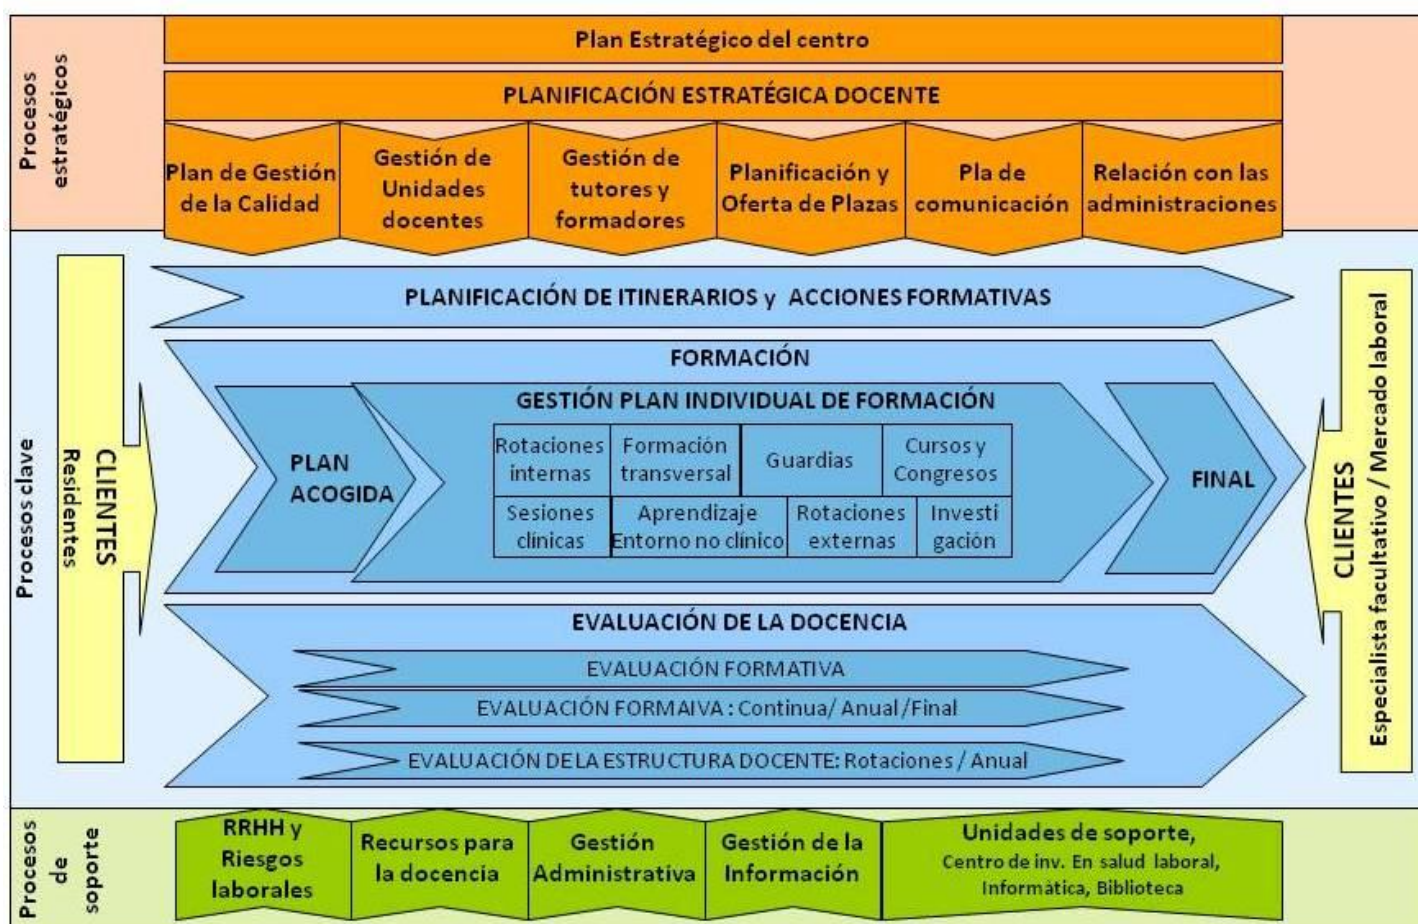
Procesos estratégicos

Plan Estratégico del centro

PLANIFICACIÓN ESTRATÉGICA DOCENTE

Plan de Gestión de la Calidad

Gestión de Unidades docentes

Gestión de tutores y formadores

Planificación y Oferta de Plazas

Pla de comunicación

Relación con las administraciones

Procesos clave

CLIENTES
Residentes

PLANIFICACIÓN DE ITINERARIOS y ACCIONES FORMATIVAS

FORMACIÓN

PLAN ACOGIDA

GESTIÓN PLAN INDIVIDUAL DE FORMACIÓN

| Rotaciones internas | Formación transversal | Guardias | Cursos y Congresos |
|---|---|---|---|
| Sesiones clínicas | Aprendizaje Entorno no clínico | Rotaciones externas | Investi gación |

FINAL

EVALUACIÓN DE LA DOCENCIA

EVALUACIÓN FORMATIVA

EVALUACIÓN FORMAIVA : Continua/ Anual /Final

EVALUACIÓN DE LA ESTRUCTURA DOCENTE: Rotaciones / Anual

CLIENTES
Especialista facultativo / Mercado laboral

Procesos de soporte

RRHH y Riesgos laborales

Recursos para la docencia

Gestión Administrativa

Gestión de la Información

Unidades de soporte, Centro de inv. En salud laboral, Informática, Biblioteca